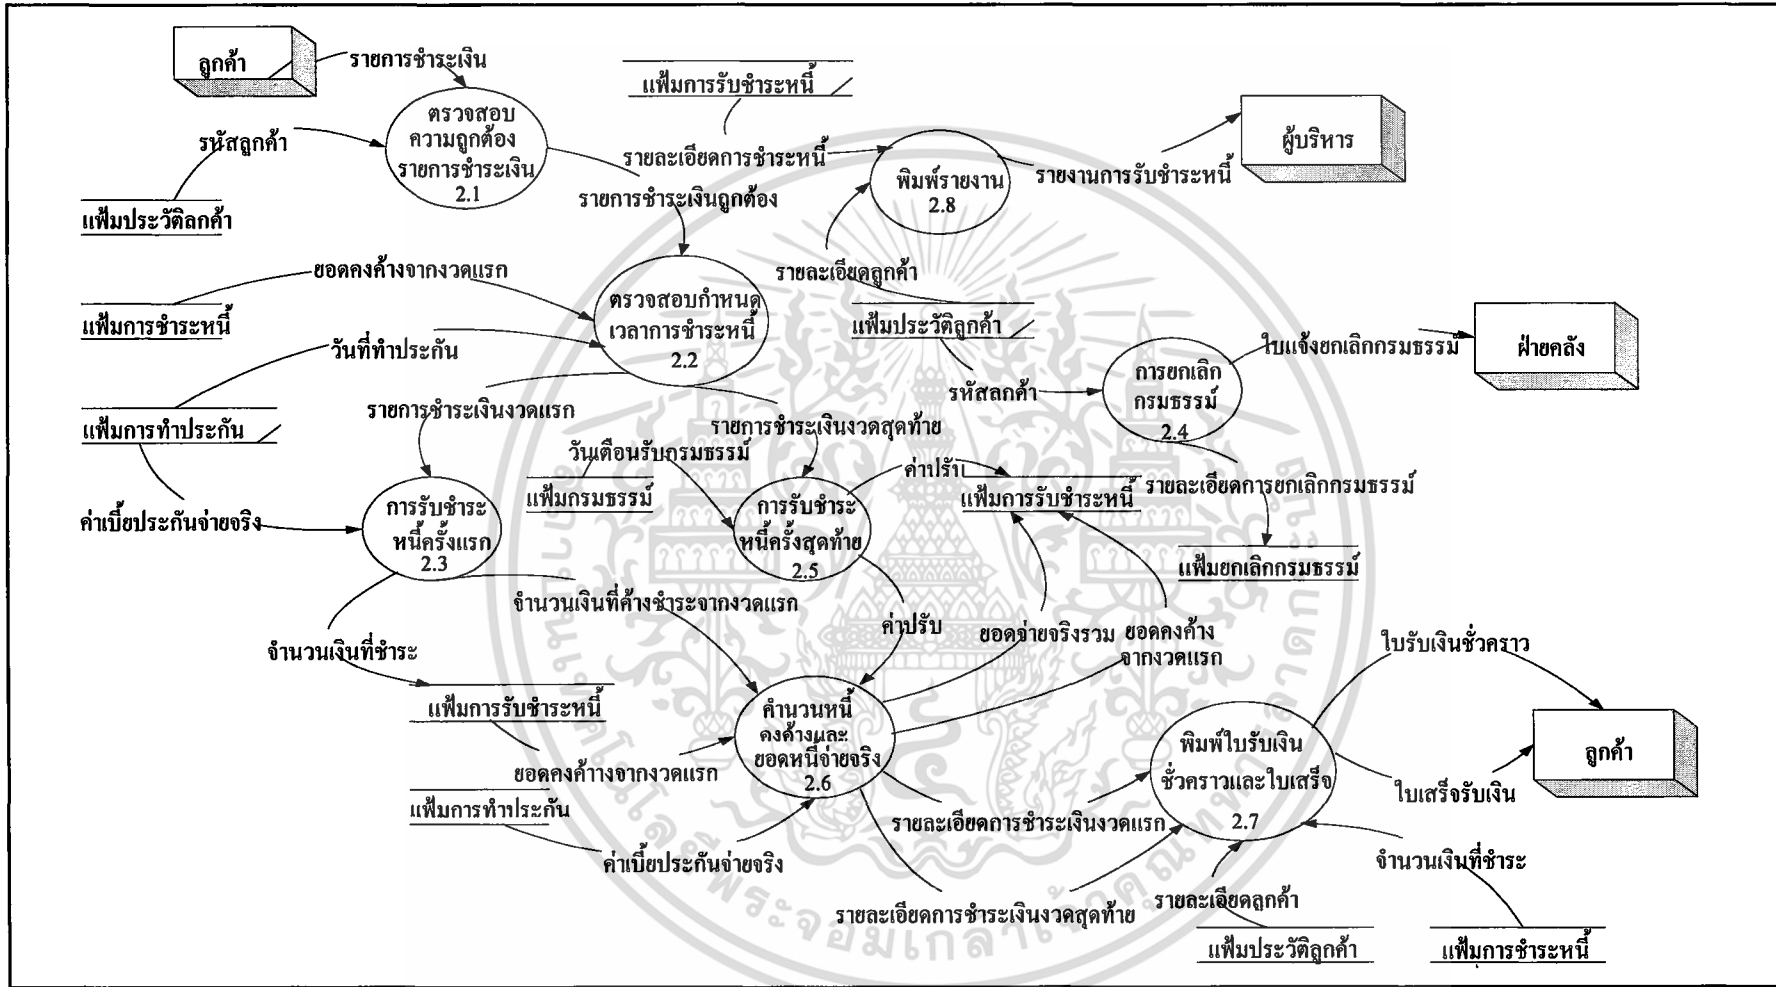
ลูกค้า

รายการชำระเงิน

แฟ้มการรับชำระหนี้

ตรวจสอบความถูกต้องรายการชำระเงิน 2.1

รหัสลูกค้า

แฟ้มประวัติลกค้า

รายละเอียดการชำระหนี้

พิมพ์รายงาน 2.8

รายงานการรับชำระหนี้

ผู้บริหาร

รายการชำระเงินถูกต้อง

รายละเอียดลูกค้า

ยอดคงค้างจากงวดแรก

แฟ้มการชำระหนี้

ตรวจสอบกำหนดเวลาการชำระหนี้ 2.2

แฟ้มประวัติลูกค้า

วันที่ทำประกัน

ใบแจ้งยกเลิกกรมธรรม์

ฝ่ายคลัง

รหัสลกค้า

การยกเลิกกรมธรรม์ 2.4

รายการชำระเงินงวดแรก

แฟ้มการทำประกัน

รายการชำระเงินงวดสุดท้าย

วันเตือนรับกรมธรรม์

ค่าปรับ

แฟ้มกรมธรรม์

แฟ้มการรับชำระหนี้

รายละเอียดการยกเลิกกรมธรรม์

ค่าเบี้ยประกันจ่ายจริง

การรับชำระหนี้ครั้งแรก 2.3

การรับชำระหนี้ครั้งสุดท้าย 2.5

แฟ้มยกเลิกกรมธรรม์

จำนวนเงินที่ค้างชำระจากงวดแรก

ค่าปรับ

ยอดจ่ายจริงรวม

ยอดคงค้างจากงวดแรก

จำนวนเงินที่ชำระ

ใบรับเงินชั่วคราว

แฟ้มการรับชำระหนี้

คำนวนหนี้คงค้างและยอดหนี้จ่ายจริง 2.6

พิมพ์ใบรับเงินชั่วคราวและใบเสร็จ 2.7

ลูกค้า

ยอดคงค้างจากงวดแรก

ใบเสร็จรับเงิน

แฟ้มการทำประกัน

รายละเอียดการชำระเงินงวดแรก

ค่าเบี้ยประกันจ่ายจริง

จำนวนเงินที่ชำระ

รายละเอียดการชำระเงินงวดสุดท้าย

รายละเอียดลูกค้า

แฟ้มประวัติลูกค้า

แฟ้มการชำระหนี้